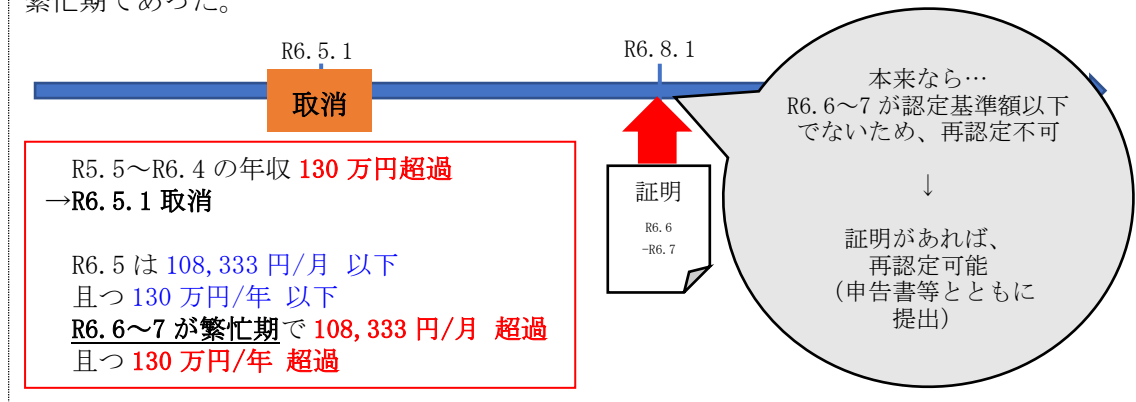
繁忙期であった。

R6.5.1

R6.8.1

取消

R5.5～R6.4 の年収 130 万円超過
→R6.5.1 取消

R6.5 は 108,333 円/月 以下
且つ 130 万円/年 以下
R6.6～7 が繁忙期で 108,333 円/月 超過
且つ 130 万円/年 超過

証明

R6.6
-R6.7

本来なら…
R6.6～7 が認定基準額以下でないため、再認定不可

↓

証明があれば、
再認定可能
（申告書等とともに
提出）